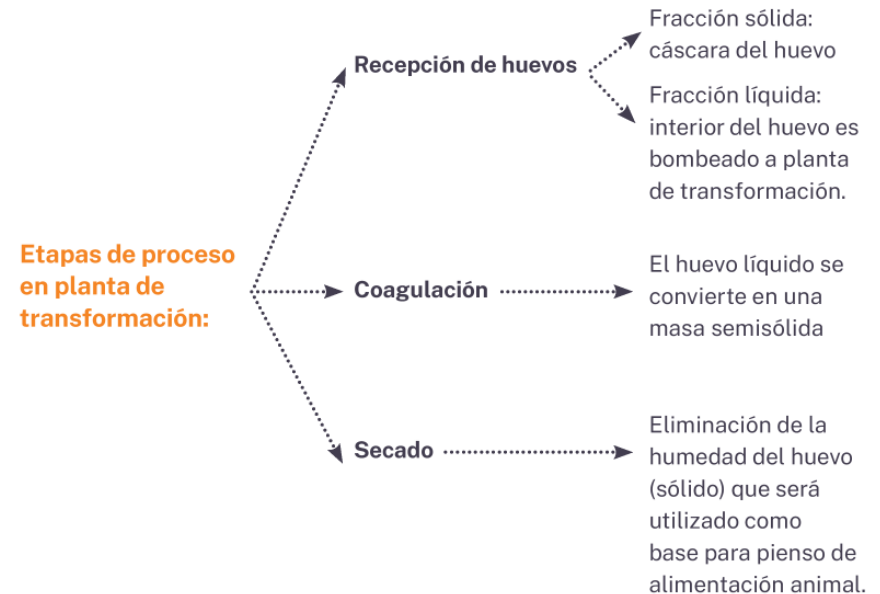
Etapas de proceso en planta de transformación:

Recepción de huevos

Fracción sólida: cáscara del huevo

Fracción líquida: interior del huevo es bombeado a planta de transformación.

Coagulación

El huevo líquido se convierte en una masa semisólida

Secado

Eliminación de la humedad del huevo (sólido) que será utilizado como base para pienso de alimentación animal.